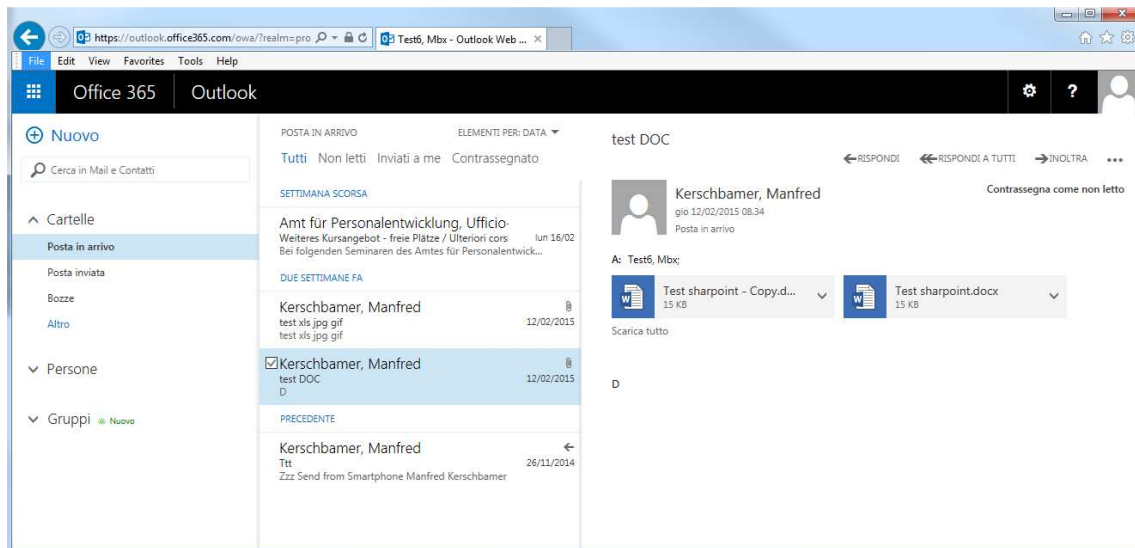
https://outlook.office365.com/owa/?realm=pro
Test6, Mbx - Outlook Web ...

File Edit View Favorites Tools Help

Office 365 Outlook

⊕ Nuovo

Cerca in Mail e Contatti

Cartelle
Posta in arrivo
Posta inviata
Bozze
Altro

Persone

Gruppi Nuovo

POSTA IN ARRIVO
ELEMENTI PER: DATA

Tutti Non letti Inviati a me Contrassegnato

SETTIMANA SCORSA

Amt für Personalentwicklung, Ufficio
Weiteres Kursangebot - freie Plätze / Ulteriori cors lun 16/02
Bei folgenden Seminaren des Amtes für Personalentwick...

DUE SETTIMANE FA

Kerschbamer, Manfred
test xls jpg gif 12/02/2015
test xls jpg gif

Kerschbamer, Manfred
test DOC 12/02/2015
D

PRECEDENTE

Kerschbamer, Manfred
Ttt 26/11/2014
Zzz Send from Smartphone Manfred Kerschbamer

test DOC

RISPONDI RISPONDI A TUTTI INOLTRA ...

Kerschbamer, Manfred
gio 12/02/2015 08.34
Posta in arrivo

Contrassegna come non letto

A: Test6, Mbx;

Test sharpoint - Copy.d...
15 KB

Test sharpoint.docx
15 KB

Scarica tutto

D